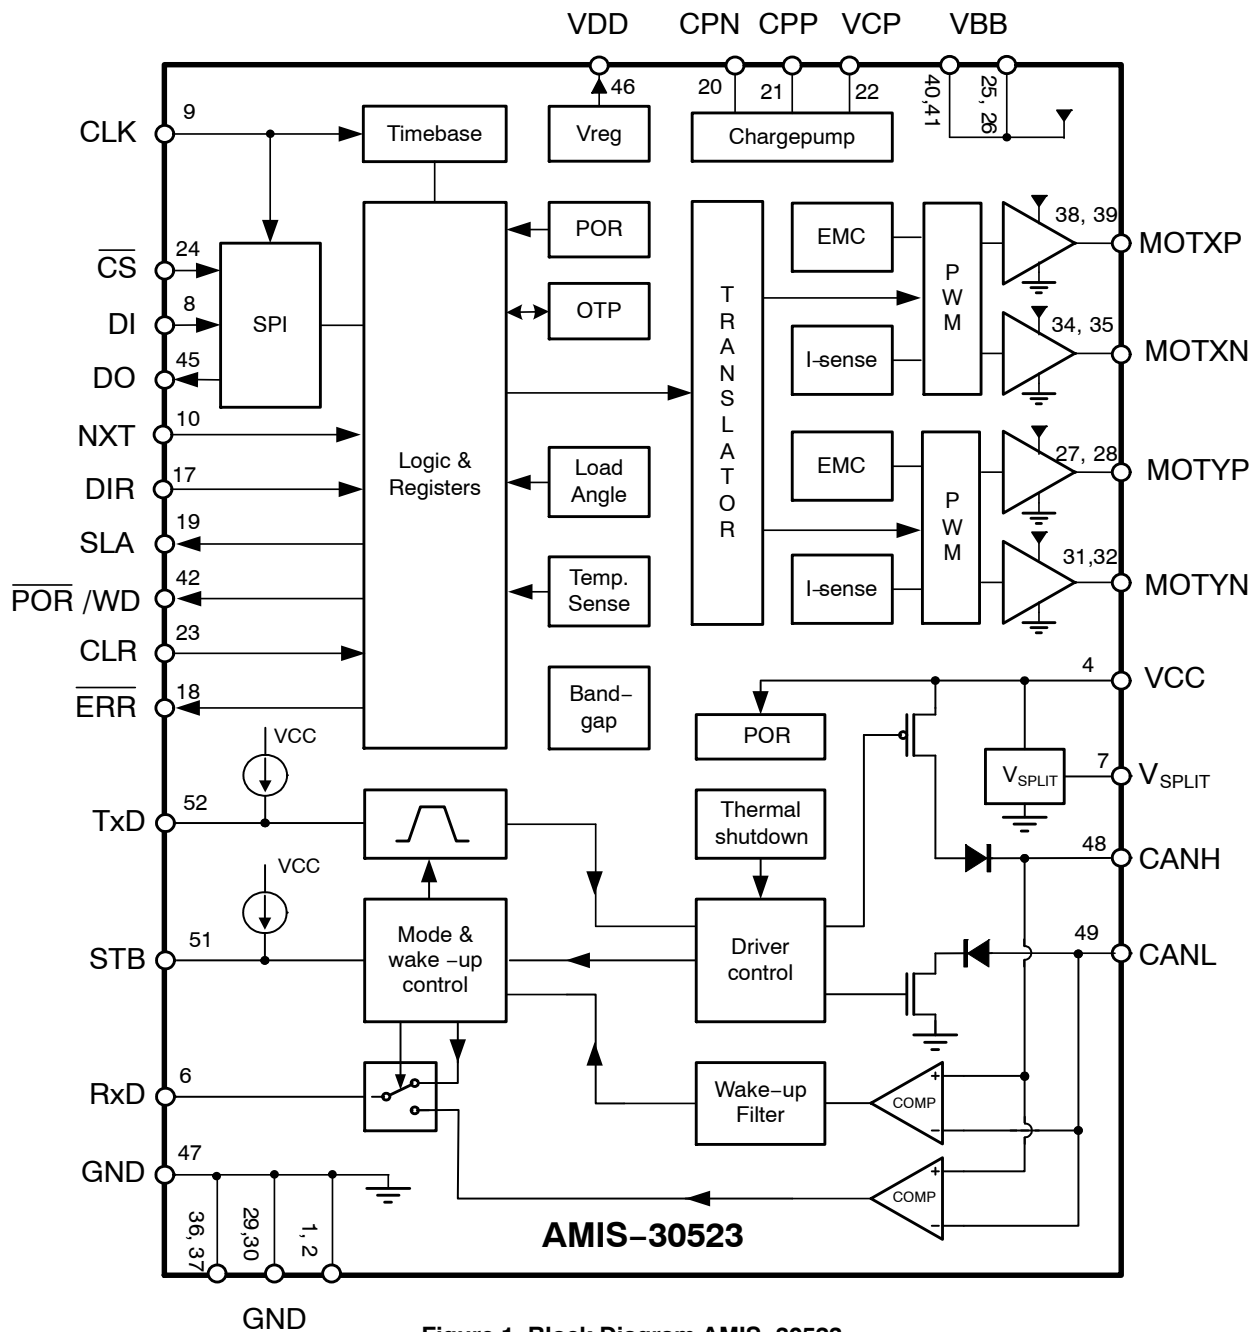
VDD CPN CPP VCP VBB

46 20 21 22 40,41 25, 26

Vreg Chargepump

CLK 9 Timebase

$\overline{CS}$ 24
DI 8
DO 45
SPI

POR
OTP

T R A N S L A T O R

EMC
I-sense
EMC
I-sense

P W M
P W M

38, 39 MOTXP
34, 35 MOTXN
27, 28 MOTYP
31,32 MOTYN

NXT 10
DIR 17
SLA 19
$\overline{POR}$ /WD 42
CLR 23
$\overline{ERR}$ 18

Logic & Registers

Load Angle

Temp. Sense

Band-gap

4 VCC
POR
$V_{SPLIT}$
7 $V_{SPLIT}$

VCC
TxD 52

Thermal shutdown

48 CANH

VCC
STB 51

Mode & wake -up control

Driver control

49 CANL

RxD 6

Wake-up Filter

COMP
COMP

GND 47

36, 37 29,30 1, 2

AMIS-30523

GND

Figure 1. Block Diagram AMIS-30523